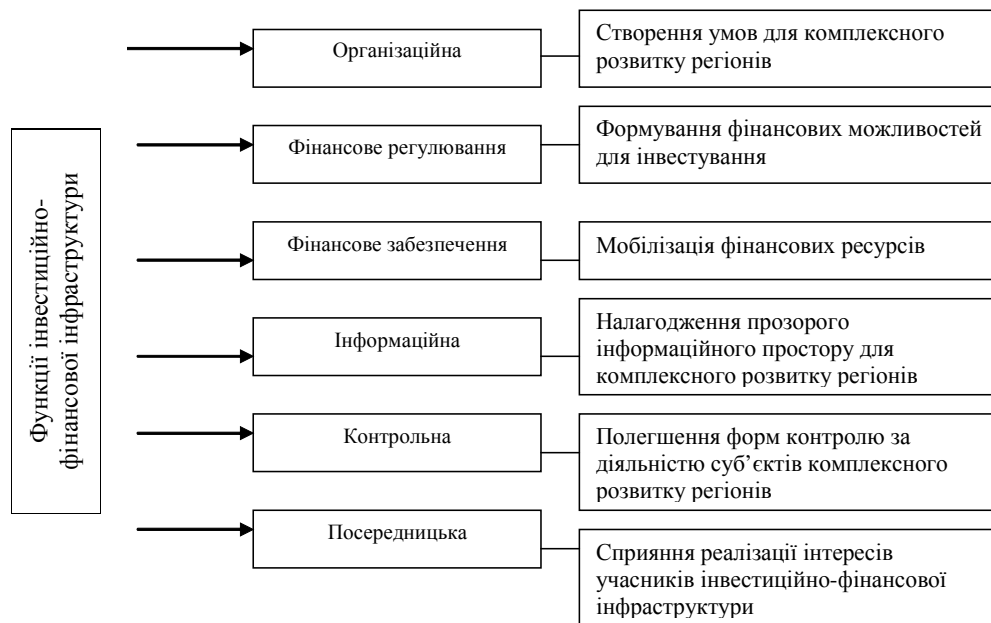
Функції інвестиційно-фінансової інфраструктури

Організаційна

Створення умов для комплексного розвитку регіонів

Фінансове регулювання

Формування фінансових можливостей для інвестування

Фінансове забезпечення

Мобілізація фінансових ресурсів

Інформаційна

Налагодження прозорого інформаційного простору для комплексного розвитку регіонів

Контрольна

Полегшення форм контролю за діяльністю суб'єктів комплексного розвитку регіонів

Посередницька

Сприяння реалізації інтересів учасників інвестиційно-фінансової інфраструктури